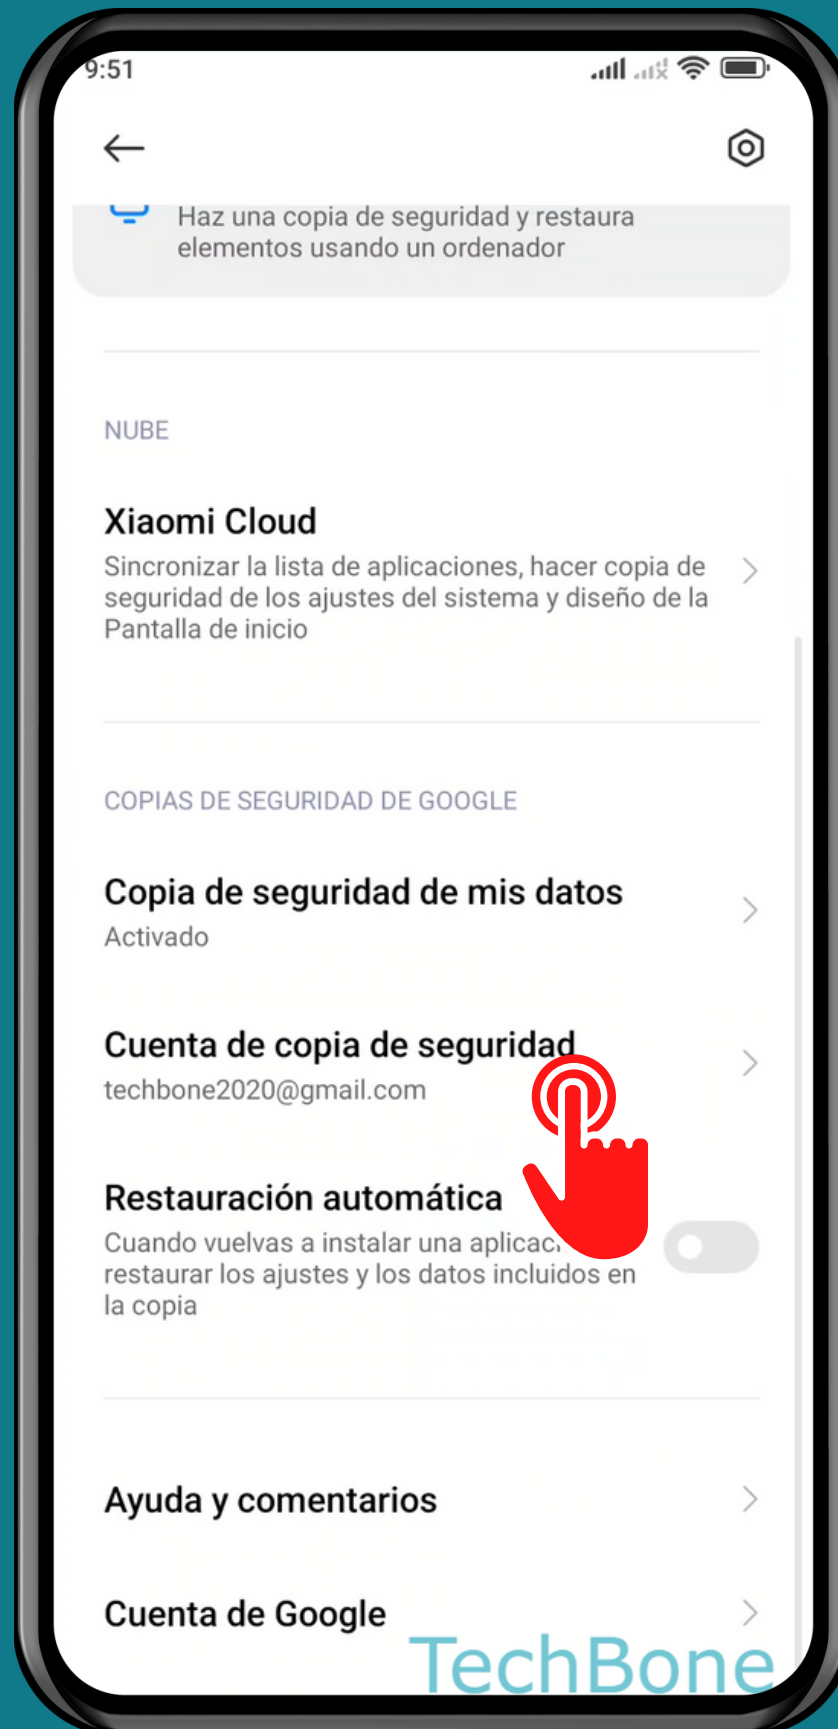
9:51

Haz una copia de seguridad y restaura elementos usando un ordenador

NUBE

Xiaomi Cloud
Sincronizar la lista de aplicaciones, hacer copia de seguridad de los ajustes del sistema y diseño de la Pantalla de inicio

COPIAS DE SEGURIDAD DE GOOGLE

Copia de seguridad de mis datos
Activado

Cuenta de copia de seguridad
techbone2020@gmail.com

Restauración automática
Cuando vuelvas a instalar una aplica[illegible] restaurar los ajustes y los datos incluidos en la copia

Ayuda y comentarios

Cuenta de Google

TechBone